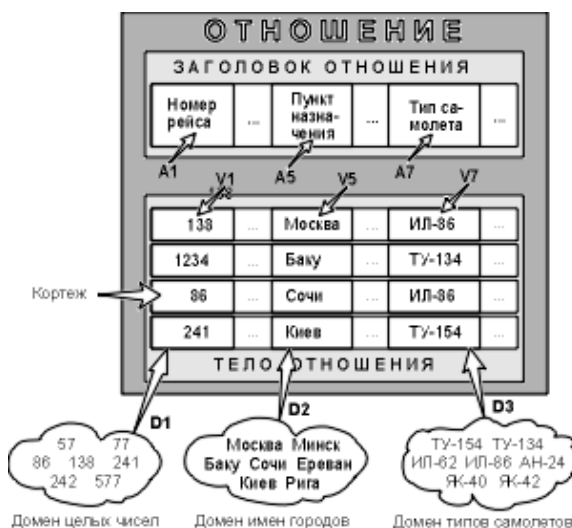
ОТНОШЕНИЕ

ЗАГОЛОВОК ОТНОШЕНИЯ

| Номер рейса | ... | Пункт назначения | ... | Тип самолета | ... |
|---|---|---|---|---|---|

A1 A5 A7

V1 V5 V7

| 138 | ... | Москва | ... | ИЛ-86 | ... |
|---|---|---|---|---|---|
| 1234 | ... | Баку | ... | ТУ-134 | ... |
| 86 | ... | Сочи | ... | ИЛ-86 | ... |
| 241 | ... | Киев | ... | ТУ-154 | ... |

Кортеж

ТЕЛО ОТНОШЕНИЯ

D1 D2 D3

57 77 86 138 241 242 577

Москва Минск Баку Сочи Ереван Киев Рига

ТУ-154 ТУ-134 ИЛ-62 ИЛ-86 АН-24 ЯК-40 ЯК-42

Домен целых чисел

Домен имен городов

Домен типов самолетов